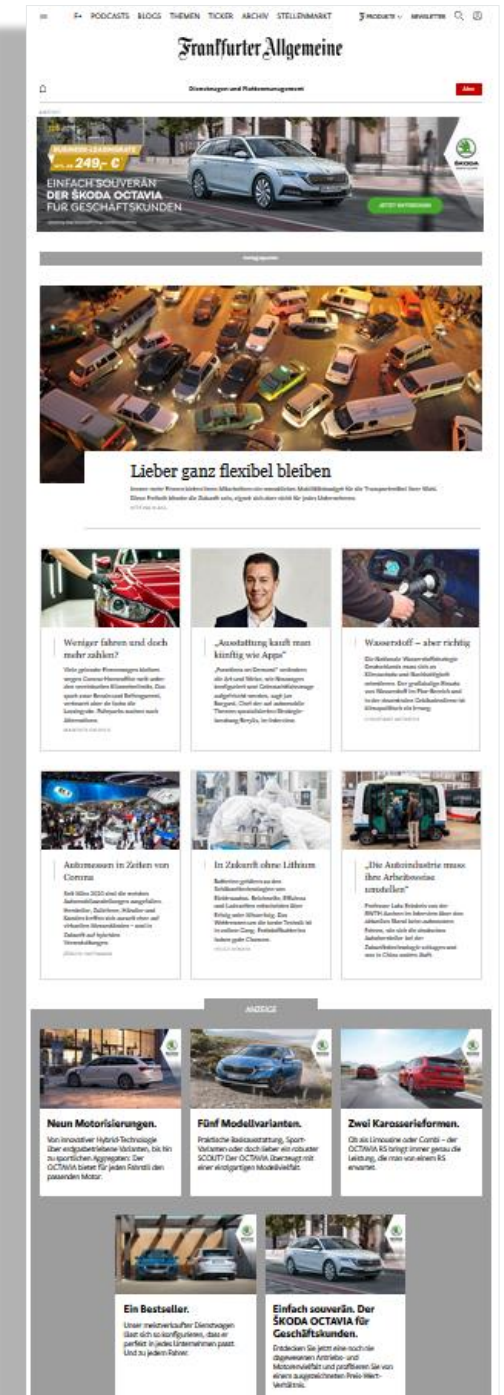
F+ PODCASTS BLOGS THEMEN TICKER ARCHIV STELLENMARKT PRODUKTE NEWSLETTER

Frankfurter Allgemeine

Dienstwagen und Flottenmanagement

BUSINESS-LEASINGRATE

249,- €

EINFACH SOUVERÄN DER ŠKODA OCTAVIA FÜR GESCHÄFTSKUNDEN

ŠKODA

JETZT ENTDECKEN

Lieber ganz flexibel bleiben

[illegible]

Weniger fahren und doch mehr zahlen?

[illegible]

„Ausstattung kauft man künftig wie Apps"

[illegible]

Wasserstoff – aber richtig

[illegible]

Automessen in Zeiten von Corona

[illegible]

In Zukunft ohne Lithium

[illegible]

„Die Autoindustrie muss ihre Arbeitsweise umstellen"

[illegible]

ANZEIGE

Neun Motorisierungen.

Von innovativer Hybrid-Technologie über erdgasbetriebene Varianten, bis hin zu sportlichen Aggregaten: Der OCTAVIA bietet für jeden Fahrstil den passenden Motor.

Fünf Modellvarianten.

Praktische Basisausstattung, Sport-Varianten oder doch lieber ein robuster SCOUT? Der OCTAVIA überzeugt mit einer einzigartigen Modellvielfalt.

Zwei Karosserieformen.

Ob als Limousine oder Combi – der OCTAVIA RS bringt immer genau die Leistung, die man von einem RS erwartet.

Ein Bestseller.

Unser meistverkaufter Dienstwagen lässt sich so konfigurieren, dass er perfekt in jedes Unternehmen passt. Und zu jedem Fahrer.

Einfach souverän. Der ŠKODA OCTAVIA für Geschäftskunden.

Entdecken Sie jetzt eine noch nie dagewesenen Antriebs- und Motorenvielfalt und profitieren Sie von einem ausgezeichneten Preis-Wert-Verhältnis.